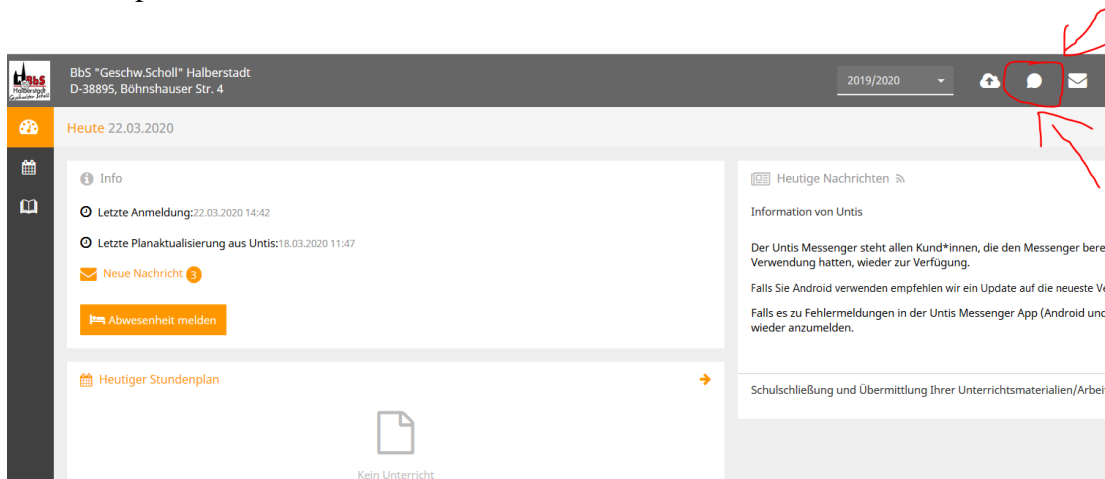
BbS Halberstadt Geschwister Scholl

BbS "Geschw.Scholl" Halberstadt
D-38895, Böhnshauser Str. 4

2019/2020

Heute 22.03.2020

Info

Letzte Anmeldung:22.03.2020 14:42

Letzte Planaktualisierung aus Untis:18.03.2020 11:47

Neue Nachricht 3

Abwesenheit melden

Heutiger Stundenplan

Kein Unterricht

Heutige Nachrichten

Information von Untis

Der Untis Messenger steht allen Kund*innen, die den Messenger bere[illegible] Verwendung hatten, wieder zur Verfügung.

Falls Sie Android verwenden empfehlen wir ein Update auf die neueste V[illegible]

Falls es zu Fehlermeldungen in der Untis Messenger App (Android und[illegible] wieder anzumelden.

Schulschließung und Übermittlung Ihrer Unterrichtsmaterialien/Arbei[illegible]